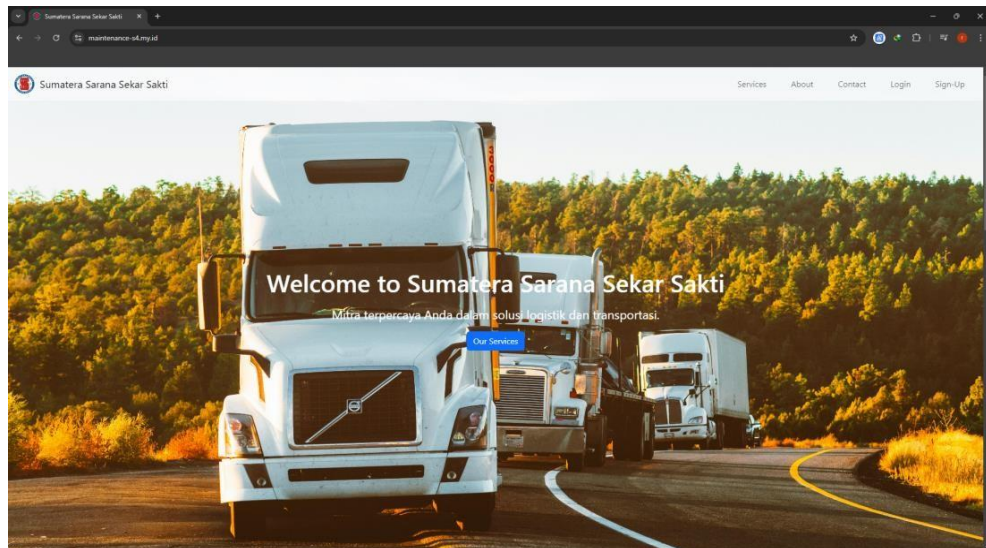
Sumatera Sarana Sekar Sakti

maintenance-s4.my.id

Sumatera Sarana Sekar Sakti

Services About Contact Login Sign-Up

Welcome to Sumatera Sarana Sekar Sakti

Mitra terpercaya Anda dalam solusi logistik dan transportasi.

Our Services